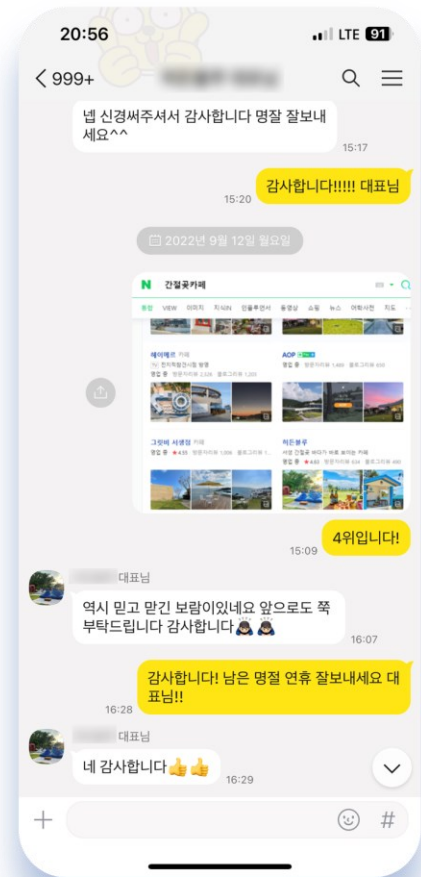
20:56
LTE 91

< 999+

넵 신경써주셔서 감사합니다 명잘 잘보내세요^^
15:17

감사합니다!!!!! 대표님
15:20

2022년 9월 12일 월요일

N 간절곶카페
통합 VIEW 이미지 지식iN 인플루언서 동영상 쇼핑 뉴스 어학사전 지도
헤이메르 카페
AOP
그랑비 서생점 카페
히든블루

4위입니다!
15:09

대표님
역시 믿고 맡긴 보람이있네요 앞으로도 쭉 부탁드립니다 감사합니다
16:07

감사합니다! 남은 명절 연휴 잘보내세요 대표님!!
16:28

대표님
네 감사합니다👍👍
16:29

+
#